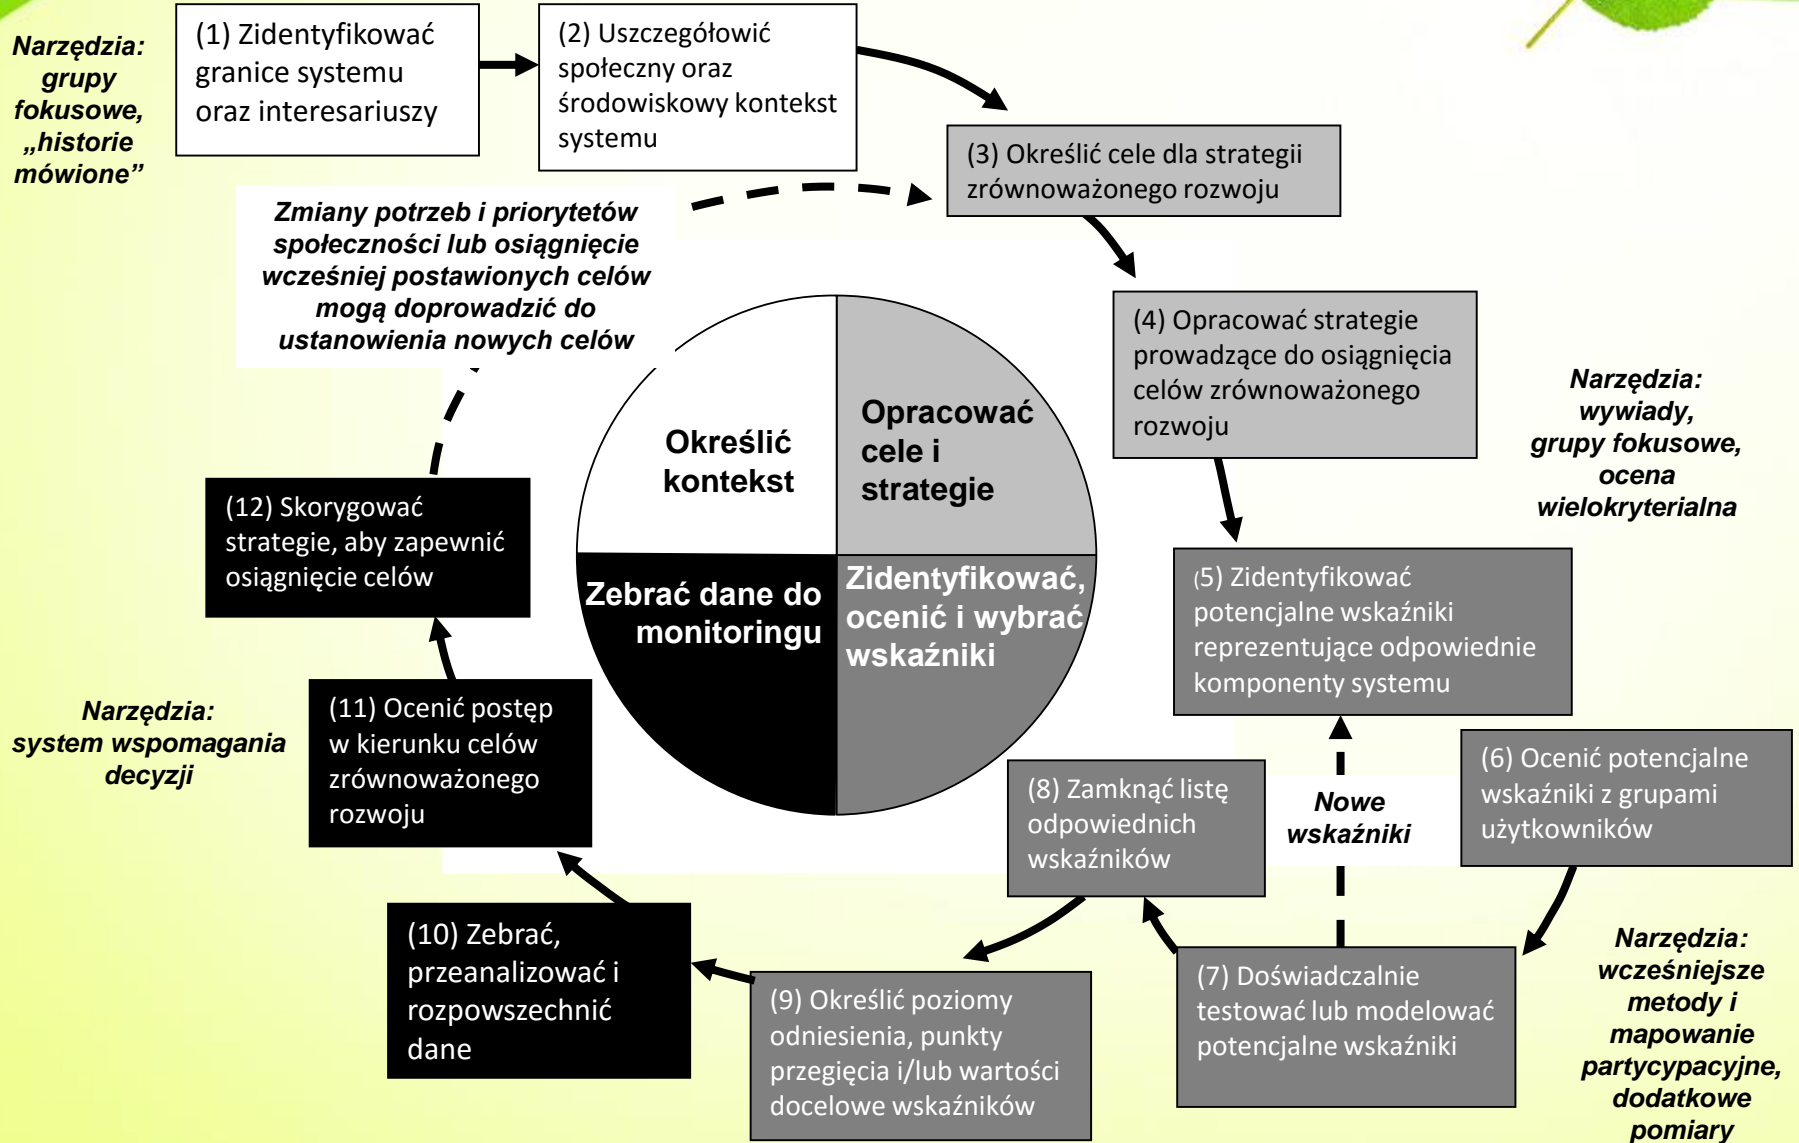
Narzędzia: grupy fokusowe, „historie mówione”

(1) Zidentyfikować granice systemu oraz interesariuszy

(2) Uszczegółowić społeczny oraz środowiskowy kontekst systemu

(3) Określić cele dla strategii zrównoważonego rozwoju

Zmiany potrzeb i priorytetów społeczności lub osiągnięcie wcześniej postawionych celów mogą doprowadzić do ustanowienia nowych celów

(4) Opracować strategie prowadzące do osiągnięcia celów zrównoważonego rozwoju

Narzędzia: wywiady, grupy fokusowe, ocena wielokryterialna

Określić kontekst

Opracować cele i strategie

Zebrać dane do monitoringu

Zidentyfikować, ocenić i wybrać wskaźniki

(12) Skorygować strategie, aby zapewnić osiągnięcie celów

(5) Zidentyfikować potencjalne wskaźniki reprezentujące odpowiednie komponenty systemu

Narzędzia: system wspomagania decyzji

(11) Ocenić postęp w kierunku celów zrównoważonego rozwoju

(8) Zamknąć listę odpowiednich wskaźników

Nowe wskaźniki

(6) Ocenić potencjalne wskaźniki z grupami użytkowników

(10) Zebrać, przeanalizować i rozpowszechnić dane

(9) Określić poziomy odniesienia, punkty przegięcia i/lub wartości docelowe wskaźników

(7) Doświadczalnie testować lub modelować potencjalne wskaźniki

Narzędzia: wcześniejsze metody i mapowanie partycypacyjne, dodatkowe pomiary